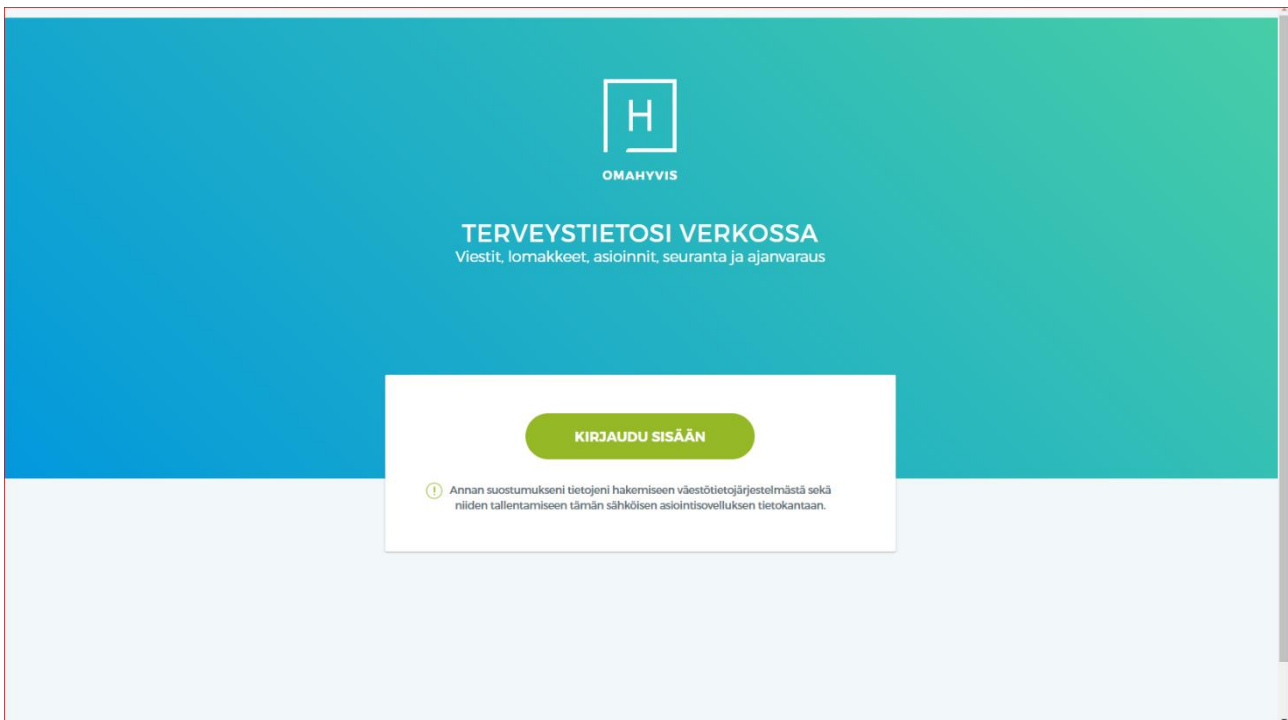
H

OMAHYVIS

TERVEYSTIETOSI VERKOSSA
Viestit, lomakkeet, asioinnit, seuranta ja ajanvaraus

KIRJAUDU SISÄÄN

Annan suostumukseni tietojeni hakemiseen väestötietojärjestelmästä sekä niiden tallentamiseen tämän sähköisen asiointisovelluksen tietokantaan.